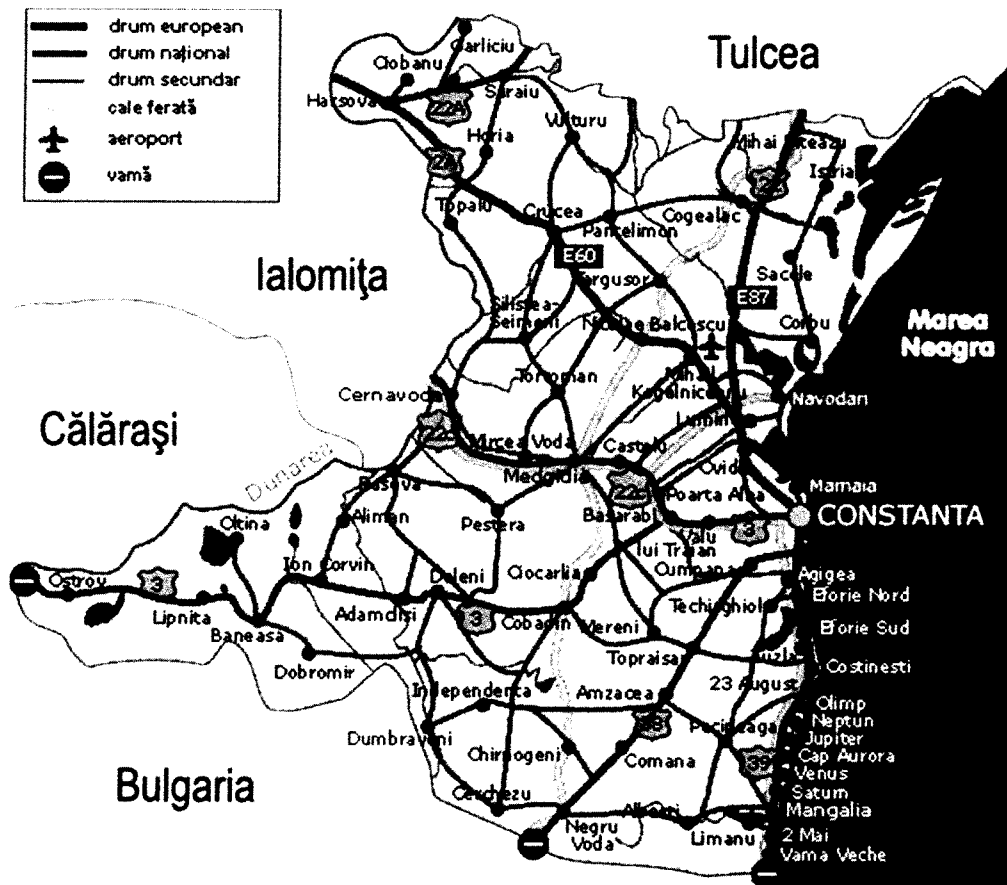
drum european
drum național
drum secundar
cale ferată
aeroport
vamă

Tulcea
Ialomița
Călărași
Bulgaria
Marea Neagra

Ciobanu
Garliciu
Harsova
22A
Saraiu
Horia
Vulturu
22A
Topalu
Crucea
Pantelimon
Cogealac
Mihai Viteazu
Istria
22
E60
Targusor
Sacele
E87
Silistea-Seimeni
Nicolae Balcescu
Corbu
Mihail Kogalniceanu
Navodari
Tortoman
Cernavoda
22C
Mircea Voda
Castelu
Lumina
Dunarea
Medgidia
22C
Ovidiu
Poarta Alba
Mamaia
CONSTANTA
Rasova
Aliman
Pestera
Basarabi
3
Valu lui Traian
Oltina
Ion Corvin
Ciocarlia
Cumpana
Agigea
Eforie Nord
Ostrov
3
Lipnita
Baneasa
Adamclisi
Deleni
3
Cobadin
Mereni
Techirghiol
Eforie Sud
Dobromir
Topraisar
Costinesti
Independenta
Amzacea
23 August
Olimp
Neptun
Jupiter
Cap Aurora
Venus
Saturn
Mangalia
Dumbraveni
38
Pecineaga
Chirnogeni
Comana
39
Cerchezu
Albesti
Negru Voda
Limanu
2 Mai
Vama Veche